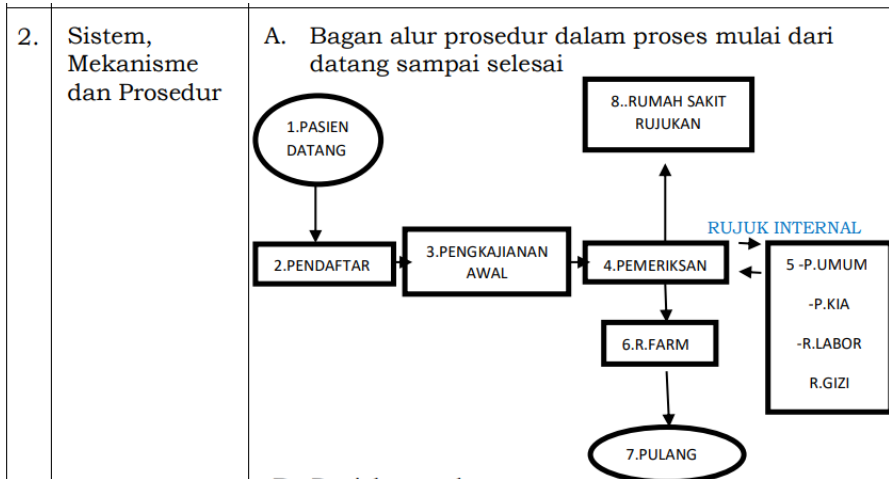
| 2. | Sistem, Mekanisme dan Prosedur | A. Bagan alur prosedur dalam proses mulai dari datang sampai selesai |
|---|---|---|

1.PASIEN DATANG

2.PENDAFTAR

3.PENGKAJIANAN AWAL

4.PEMERIKSAN

8..RUMAH SAKIT RUJUKAN

RUJUK INTERNAL

5 -P.UMUM
-P.KIA
-R.LABOR
R.GIZI

6.R.FARM

7.PULANG

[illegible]